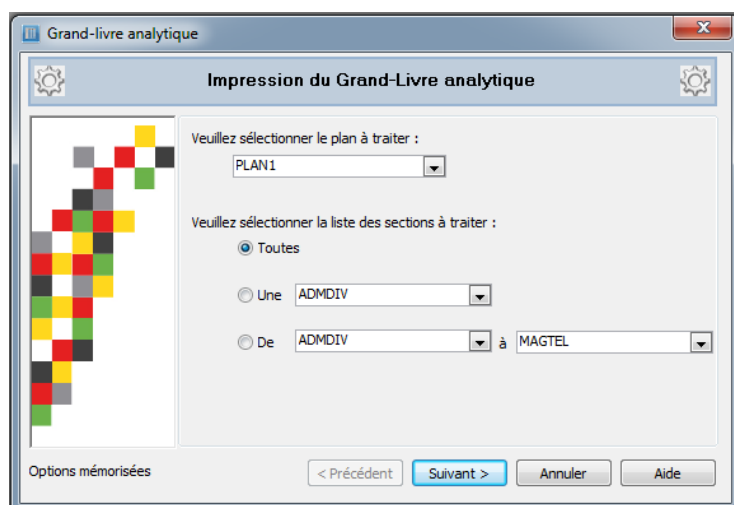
Grand-livre analytique

Impression du Grand-Livre analytique

Veuillez sélectionner le plan à traiter :

PLAN1

Veuillez sélectionner la liste des sections à traiter :

Toutes

Une ADMDIV

De ADMDIV à MAGTEL

Options mémorisées

< Précédent

Suivant >

Annuler

Aide